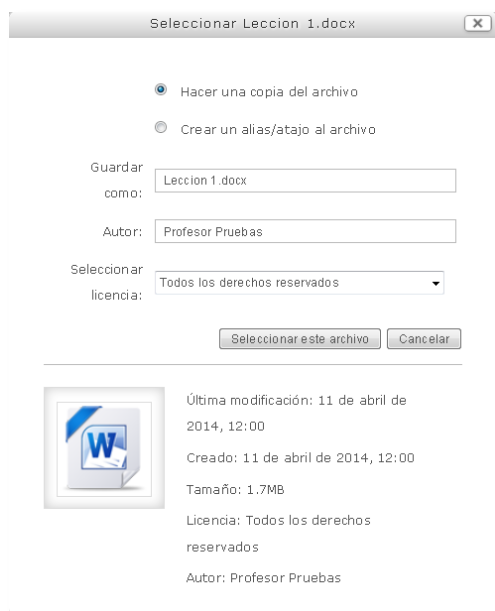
Seleccionar Leccion 1.docx

×

Hacer una copia del archivo

Crear un alias/atajo al archivo

Guardar como: Leccion 1.docx

Autor: Profesor Pruebas

Seleccionar licencia: Todos los derechos reservados

Seleccionar este archivo

Cancelar

W

Última modificación: 11 de abril de 2014, 12:00

Creado: 11 de abril de 2014, 12:00

Tamaño: 1.7MB

Licencia: Todos los derechos reservados

Autor: Profesor Pruebas